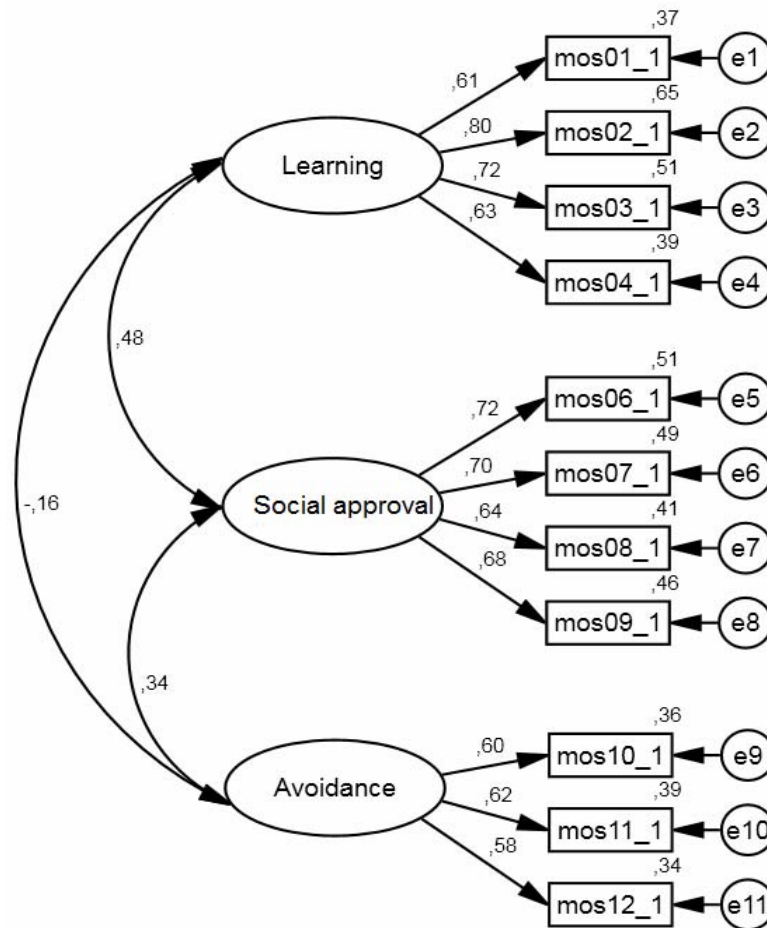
,37
,61
mos01_1
e1
,65
,80
mos02_1
e2
Learning
,51
,72
mos03_1
e3
,63
,39
mos04_1
e4
,48
,51
,72
mos06_1
e5
,49
,70
mos07_1
e6
-,16
Social approval
,41
,64
mos08_1
e7
,68
,46
mos09_1
e8
,34
,36
,60
mos10_1
e9
Avoidance
,62
,39
mos11_1
e10
,58
,34
mos12_1
e11